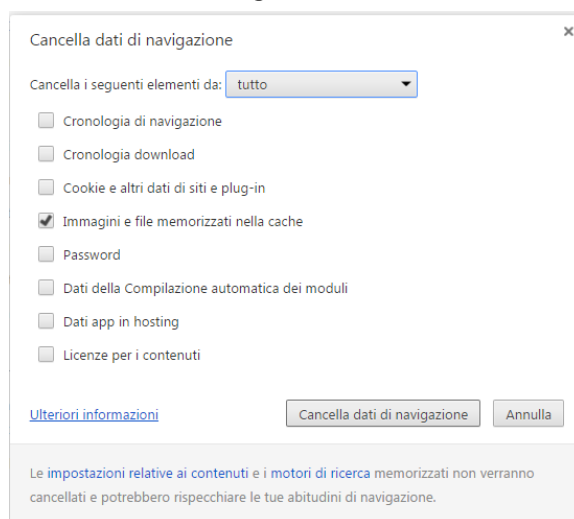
Cancella dati di navigazione

×

Cancella i seguenti elementi da: tutto

Cronologia di navigazione

Cronologia download

Cookie e altri dati di siti e plug-in

Immagini e file memorizzati nella cache

Password

Dati della Compilazione automatica dei moduli

Dati app in hosting

Licenze per i contenuti

Ulteriori informazioni

Cancella dati di navigazione

Annulla

Le impostazioni relative ai contenuti e i motori di ricerca memorizzati non verranno cancellati e potrebbero rispecchiare le tue abitudini di navigazione.